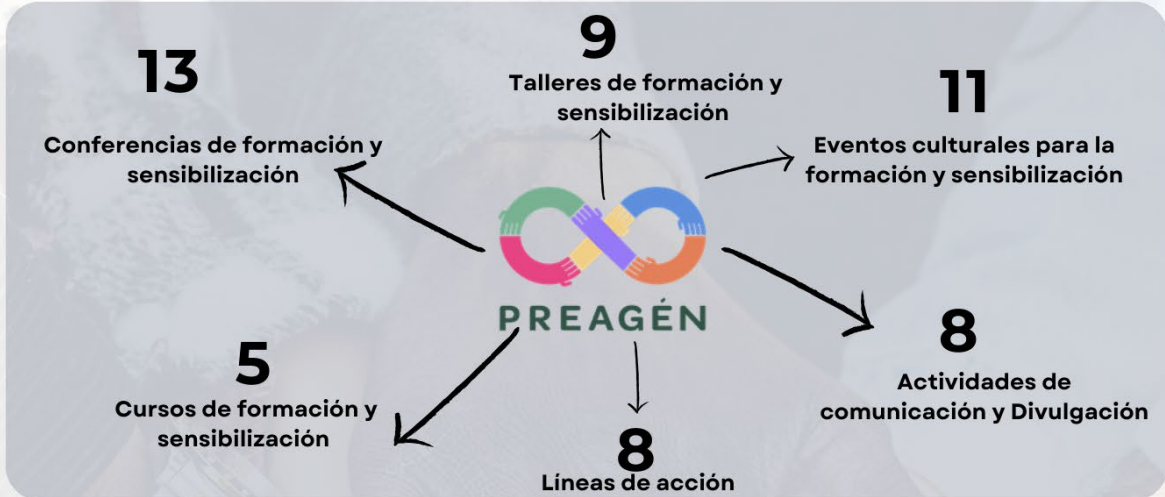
13

Conferencias de formación y sensibilización

9

Talleres de formación y sensibilización

11

Eventos culturales para la formación y sensibilización

PREAGÉN

5

Cursos de formación y sensibilización

8

Líneas de acción

8

Actividades de comunicación y Divulgación